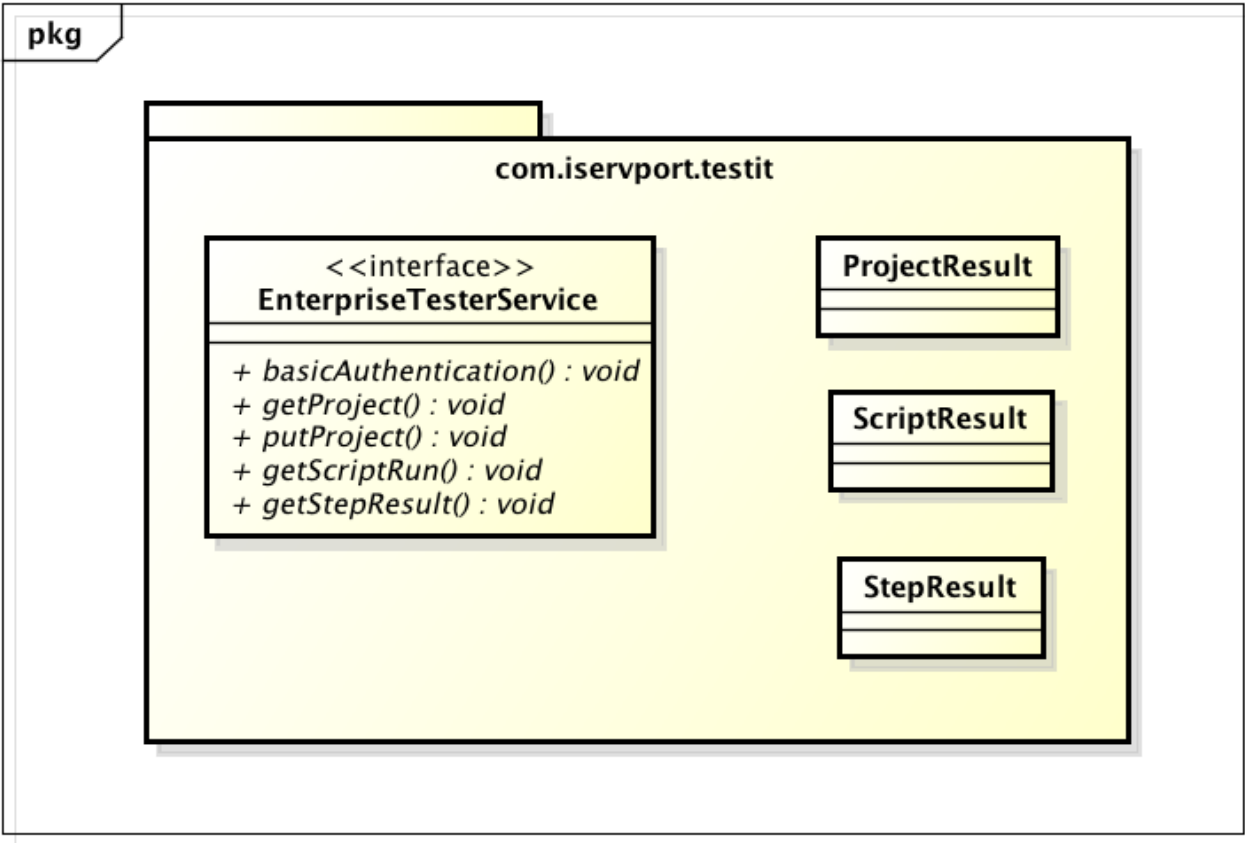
pkg

com.iservport.testit

<<interface>>
EnterpriseTesterService

+ basicAuthentication() : void
+ getProject() : void
+ putProject() : void
+ getScriptRun() : void
+ getStepResult() : void

ProjectResult

ScriptResult

StepResult